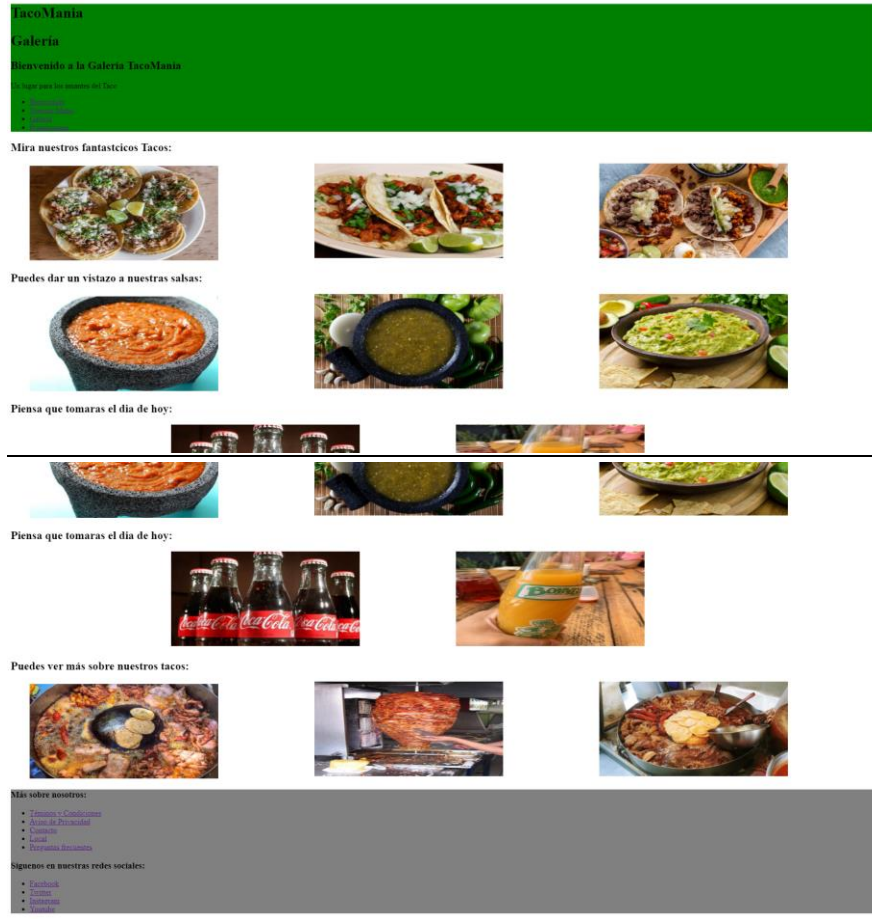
TacoMania

Galeria

Bienvenido a la Galeria TacoMania

Un lugar para los amantes del Taco

- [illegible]
- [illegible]
- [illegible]
- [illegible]

Mira nuestros fantastcicos Tacos:

Puedes dar un vistazo a nuestras salsas:

Piensa que tomaras el dia de hoy:

Piensa que tomaras el dia de hoy:

Puedes ver más sobre nuestros tacos:

Más sobre nosotros:

- Terminos y Condiciones
- Aviso de Privacidad
- Contacto
- Local
- Preguntas frecuentes

Siguenos en nuestras redes sociales:

- Facebook
- Twitter
- Instagram
- Youtube